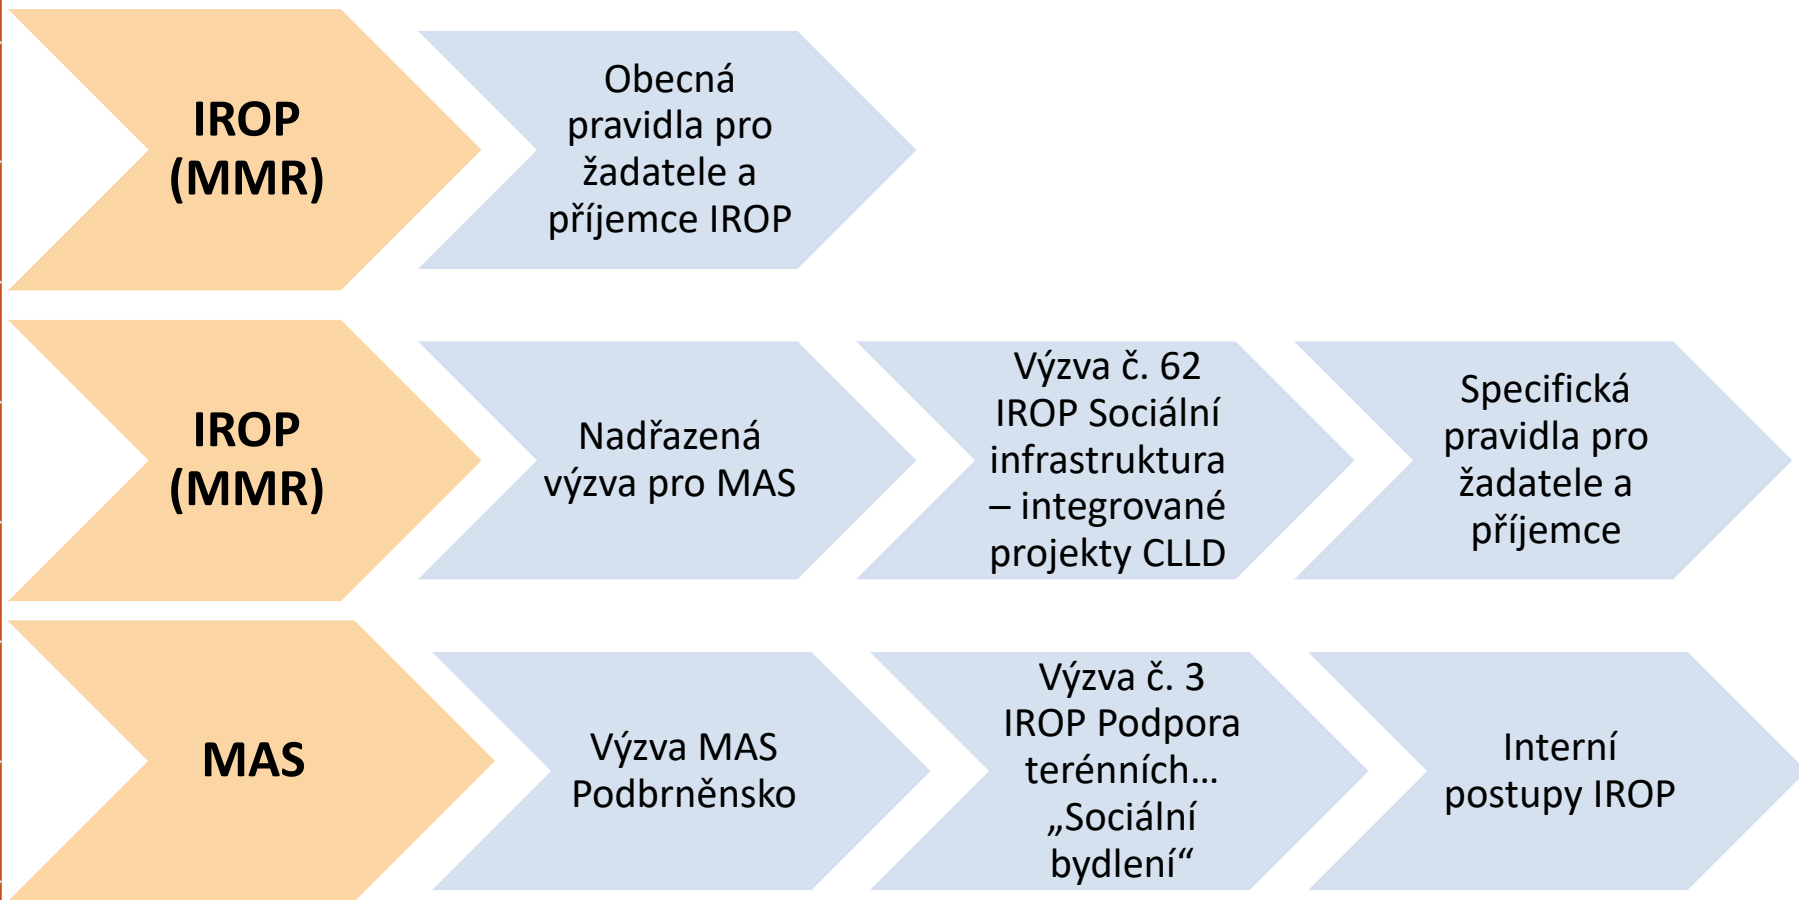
IROP (MMR)

Obecná pravidla pro žadatele a příjemce IROP

IROP (MMR)

Nadřazená výzva pro MAS

Výzva č. 62 IROP Sociální infrastruktura – integrované projekty CLLD

Specifická pravidla pro žadatele a příjemce

MAS

Výzva MAS Podbrněnsko

Výzva č. 3 IROP Podpora terénních... „Sociální bydlení“

Interní postupy IROP